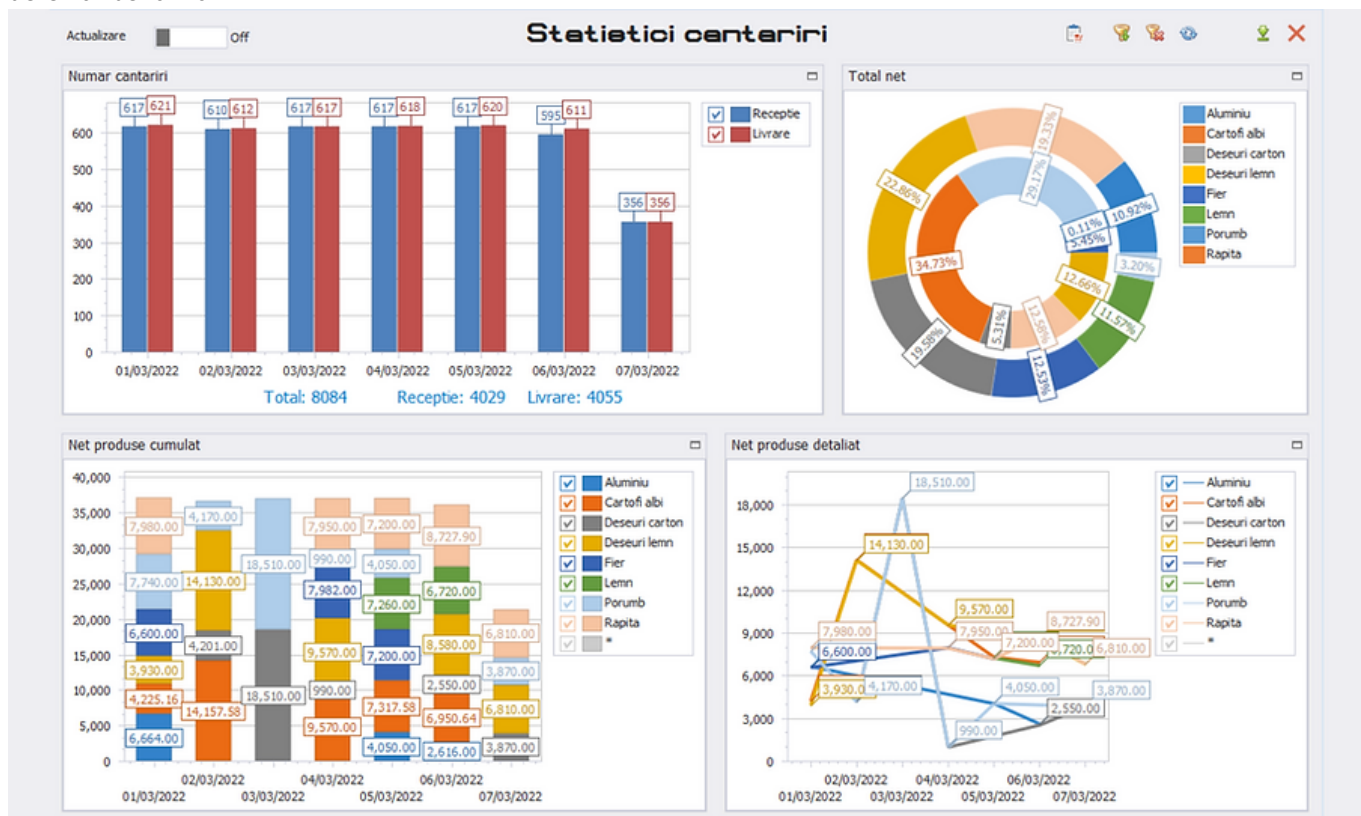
Actualizare Off

Statistici cantariri

Numar cantariri

617 621 610 612 617 617 617 618 617 620 595 611 356 356

600
500
400
300
200
100
0

01/03/2022 02/03/2022 03/03/2022 04/03/2022 05/03/2022 06/03/2022 07/03/2022

Receptie
Livrare

Total: 8084 Receptie: 4029 Livrare: 4055

Total net

19.37% 22.86% 29.17% 10.92% 0.11% 5.45% 34.73% 3.20% 12.66% 11.57% 12.58% 5.31% 19.58% 12.53%

Aluminiu
Cartofi albi
Deseuri carton
Deseuri lemn
Fier
Lemn
Porumb
Rapita

Net produse cumulat

40,000
35,000
30,000
25,000
20,000
15,000
10,000
5,000
0

7,980.00 4,170.00 7,950.00 7,200.00 8,727.90 18,510.00 990.00 4,050.00 7,740.00 14,130.00 7,982.00 7,260.00 6,720.00 6,810.00 6,600.00 4,201.00 9,570.00 7,200.00 8,580.00 3,930.00 3,870.00 4,225.16 14,157.58 18,510.00 990.00 2,550.00 7,317.58 6,950.64 6,810.00 9,570.00 6,664.00 4,050.00 2,616.00 3,870.00

02/03/2022 04/03/2022 06/03/2022
01/03/2022 03/03/2022 05/03/2022 07/03/2022

Aluminiu
Cartofi albi
Deseuri carton
Deseuri lemn
Fier
Lemn
Porumb
Rapita
*

Net produse detaliat

18,000
15,000
12,000
9,000
6,000
3,000
0

18,510.00 14,130.00 9,570.00 7,980.00 7,950.00 8,727.90 7,200.00 6,720.00 6,810.00 6,600.00 3,930.00 4,170.00 4,050.00 3,870.00 2,550.00 990.00

02/03/2022 04/03/2022 06/03/2022
01/03/2022 03/03/2022 05/03/2022 07/03/2022

Aluminiu
Cartofi albi
Deseuri carton
Deseuri lemn
Fier
Lemn
Porumb
Rapita
*